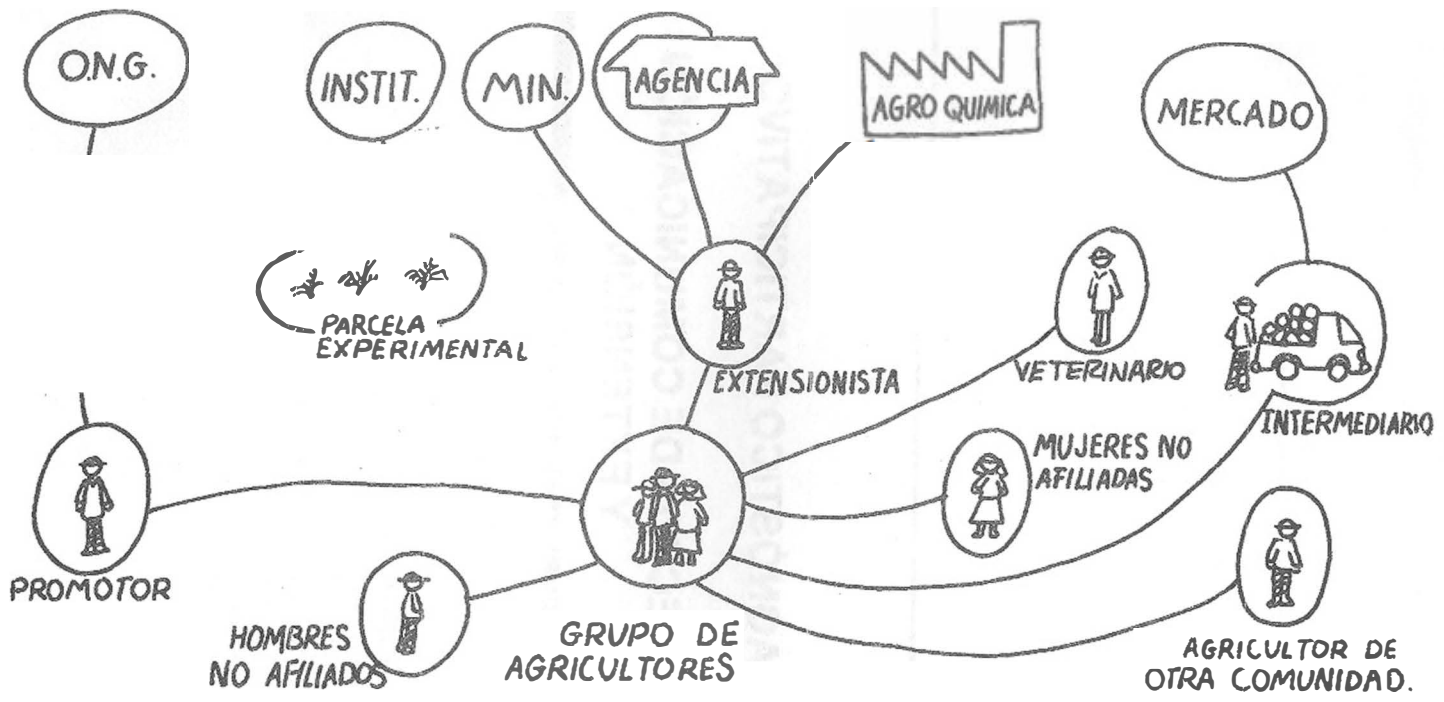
O.N.G.

INSTIT.

MIN.

AGENCIA

AGRO QUIMICA

MERCADO

PARCELA EXPERIMENTAL

EXTENSIONISTA

VETERINARIO

INTERMEDIARIO

MUJERES NO AFILIADAS

PROMOTOR

HOMBRES NO AFILIADOS

GRUPO DE AGRICULTORES

AGRICULTOR DE OTRA COMUNIDAD.